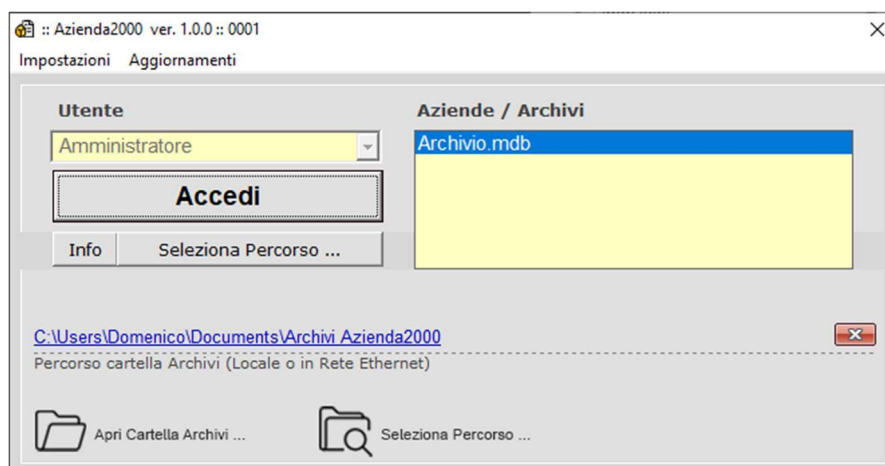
:: Azienda2000 ver. 1.0.0 :: 0001

Impostazioni Aggiornamenti

Utente

Amministratore

Accedi

Info

Seleziona Percorso ...

Aziende / Archivi

Archivio.mdb

C:\Users\Domenico\Documents\Archivi Azienda2000

Percorso cartella Archivi (Locale o in Rete Ethernet)

Apri Cartella Archivi ...

Seleziona Percorso ...